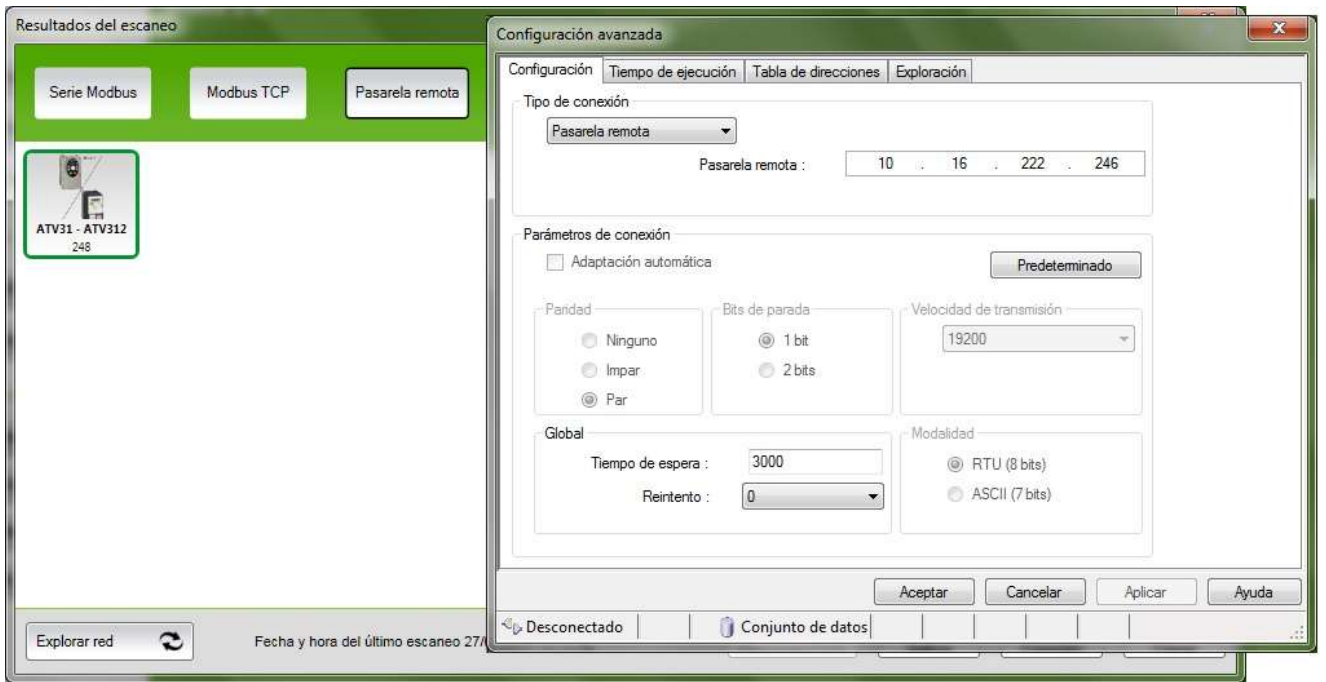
Resultados del escaneo

Serie Modbus
Modbus TCP
Pasarela remota

ATV31 - ATV312
248

Explorar red
Fecha y hora del último escaneo 27/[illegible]

Configuración avanzada

Configuración | Tiempo de ejecución | Tabla de direcciones | Exploración

Tipo de conexión
Pasarela remota
Pasarela remota : 10 . 16 . 222 . 246

Parámetros de conexión
Adaptación automática
Predeterminado

Paridad
Ninguno
Impar
Par

Bits de parada
1 bit
2 bits

Velocidad de transmisión
19200

Global
Tiempo de espera : 3000
Reintento : 0

Modalidad
RTU (8 bits)
ASCII (7 bits)

Aceptar
Cancelar
Aplicar
Ayuda

Desconectado
Conjunto de datos